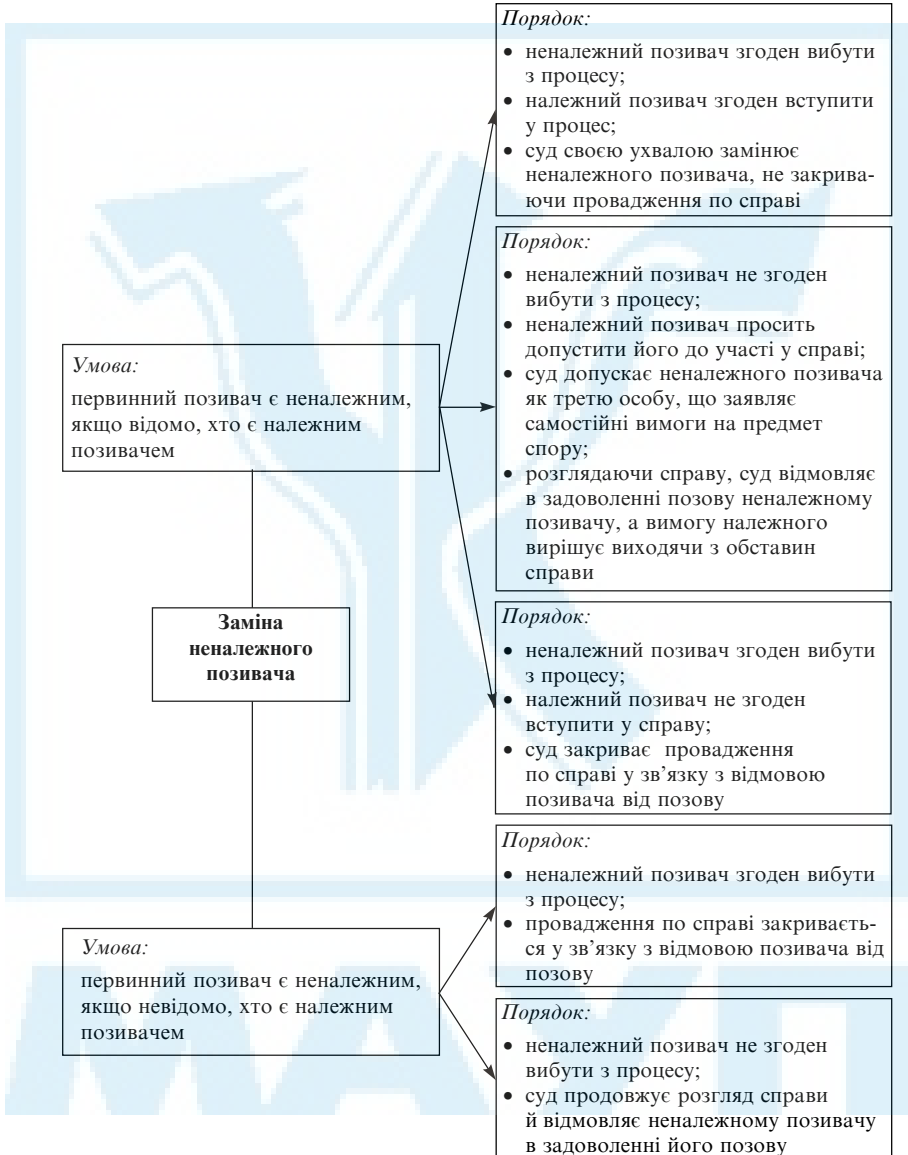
Заміна неналежного позивача

Умова:
первинний позивач є неналежним, якщо відомо, хто є належним позивачем

Порядок:
• неналежний позивач згоден вибути з процесу;
• належний позивач згоден вступити у процес;
• суд своєю ухвалою замінює неналежного позивача, не закриваючи провадження по справі

Порядок:
• неналежний позивач не згоден вибути з процесу;
• неналежний позивач просить допустити його до участі у справі;
• суд допускає неналежного позивача як третю особу, що заявляє самостійні вимоги на предмет спору;
• розглядаючи справу, суд відмовляє в задоволенні позову неналежному позивачу, а вимогу належного вирішує виходячи з обставин справи

Порядок:
• неналежний позивач згоден вибути з процесу;
• належний позивач не згоден вступити у справу;
• суд закриває провадження по справі у зв'язку з відмовою позивача від позову

Умова:
первинний позивач є неналежним, якщо невідомо, хто є належним позивачем

Порядок:
• неналежний позивач згоден вибути з процесу;
• провадження по справі закривається у зв'язку з відмовою позивача від позову

Порядок:
• неналежний позивач не згоден вибути з процесу;
• суд продовжує розгляд справи й відмовляє неналежному позивачу в задоволенні його позову